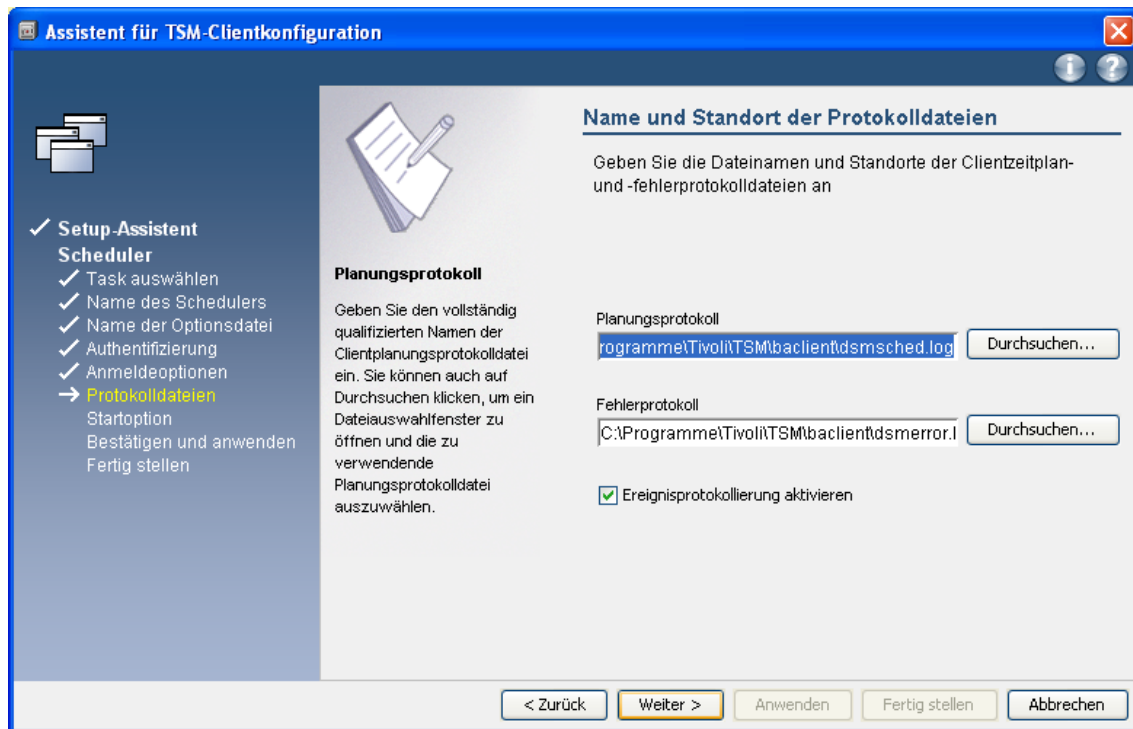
Assistent für TSM-Clientkonfiguration

✓ Setup-Assistent Scheduler
✓ Task auswählen
✓ Name des Schedulers
✓ Name der Optionsdatei
✓ Authentifizierung
✓ Anmeldeoptionen
→ Protokolldateien
Startoption
Bestätigen und anwenden
Fertig stellen

Planungsprotokoll

Geben Sie den vollständig qualifizierten Namen der Clientplanungsprotokolldatei ein. Sie können auch auf Durchsuchen klicken, um ein Dateiauswahlfenster zu öffnen und die zu verwendende Planungsprotokolldatei auszuwählen.

Name und Standort der Protokolldateien

Geben Sie die Dateinamen und Standorte der Clientzeitplan- und -fehlerprotokolldateien an

Planungsprotokoll
rogramme\Tivoli\TSM\baclient\dsmsched.log
Durchsuchen...

Fehlerprotokoll
C:\Programme\Tivoli\TSM\baclient\dsmerror.l
Durchsuchen...

Ereignisprotokollierung aktivieren

< Zurück
Weiter >
Anwenden
Fertig stellen
Abbrechen